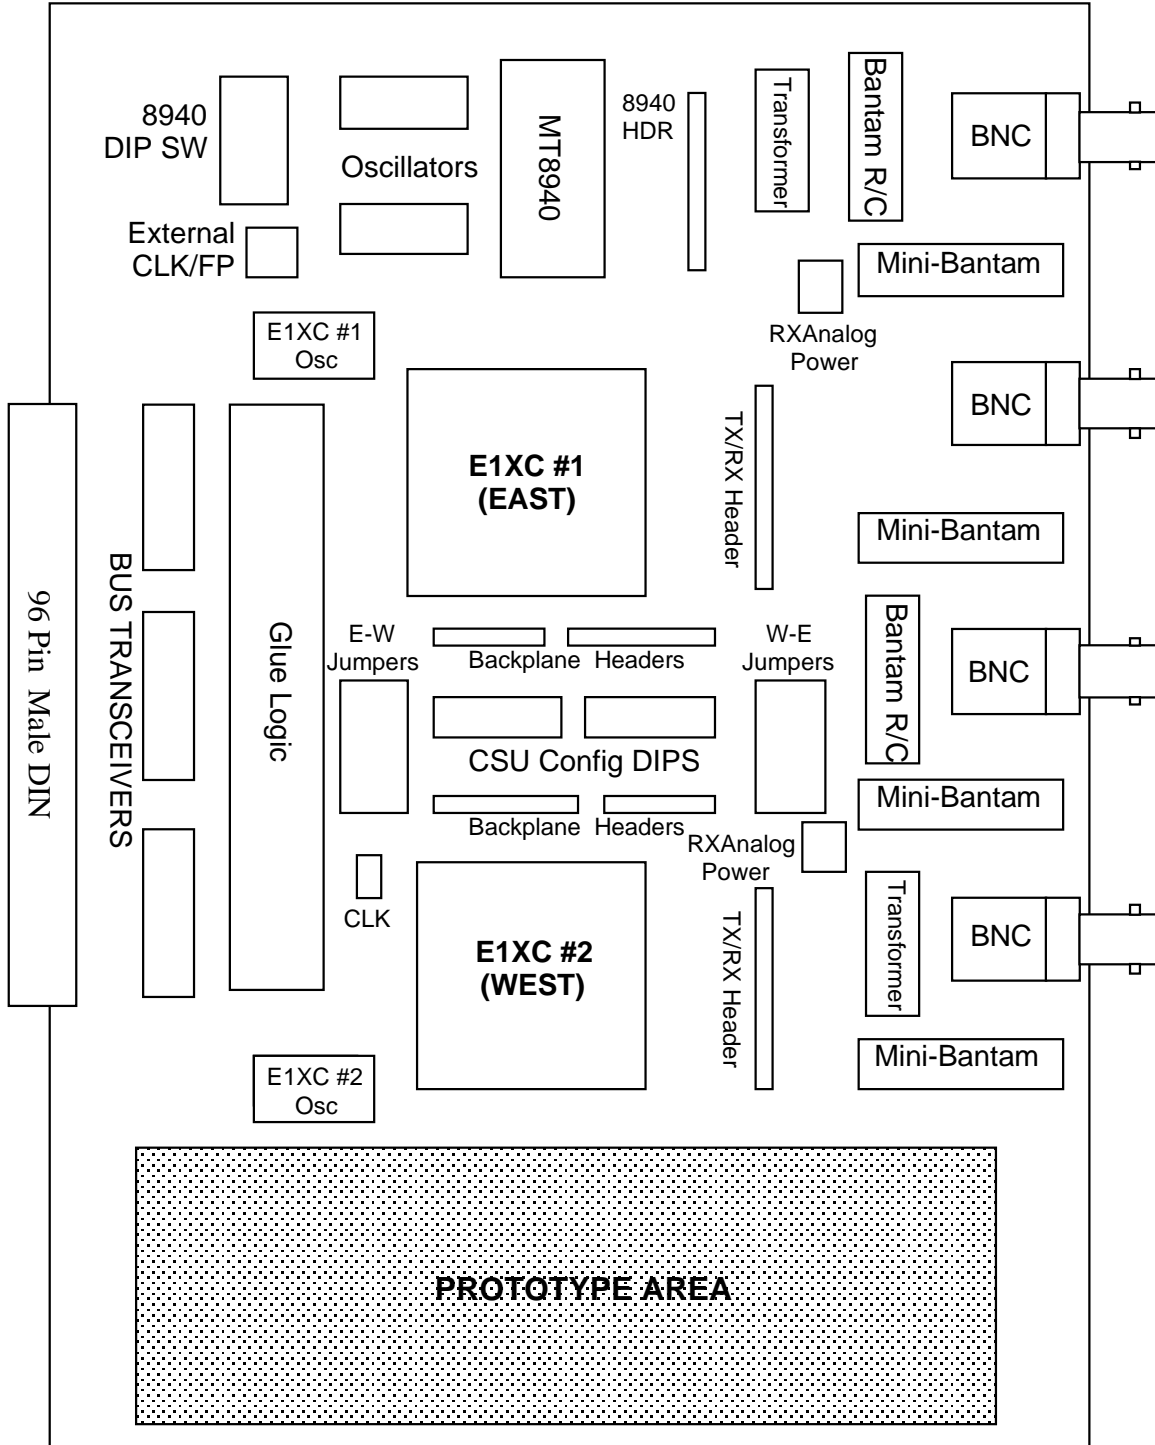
8940
DIP SW

Oscillators

MT8940

8940
HDR

Transformer

Bantam R/C

BNC

External
CLK/FP

Mini-Bantam

RXAnalog
Power

E1XC #1
Osc

BNC

96 Pin Male DIN

BUS TRANSCEIVERS

Glue Logic

E1XC #1
(EAST)

TX/RX Header

Mini-Bantam

E-W
Jumpers

Backplane Headers

W-E
Jumpers

Bantam R/C

BNC

CSU Config DIPS

Mini-Bantam

Backplane Headers

RXAnalog
Power

CLK

E1XC #2
(WEST)

TX/RX Header

Transformer

BNC

Mini-Bantam

E1XC #2
Osc

PROTOTYPE AREA